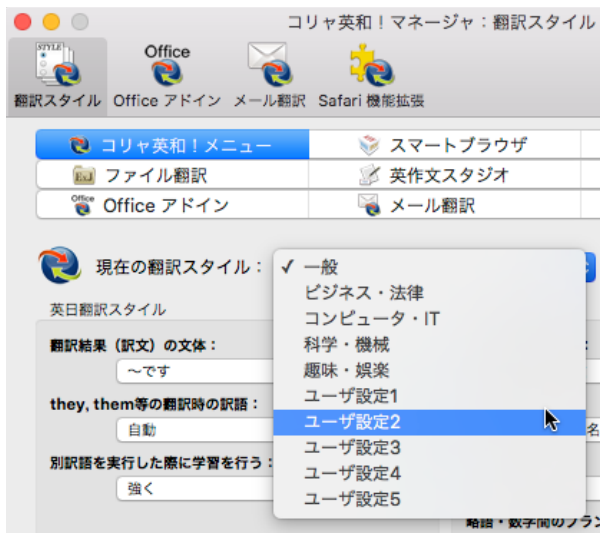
コリャ英和！マネージャ：翻訳スタイル

STYLE
翻訳スタイル
Office
Office アドイン
メール翻訳
Safari 機能拡張

コリャ英和！メニュー
スマートブラウザ
ファイル翻訳
英作文スタジオ
Office
Office アドイン
メール翻訳

現在の翻訳スタイル：
✓ 一般
ビジネス・法律
コンピュータ・IT
科学・機械
趣味・娯楽
ユーザ設定1
ユーザ設定2
ユーザ設定3
ユーザ設定4
ユーザ設定5

英日翻訳スタイル
翻訳結果（訳文）の文体：
〜です
they, them等の翻訳時の訳語：
自動
名
別訳語を実行した際に学習を行う：
強く
略語・数字間の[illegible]